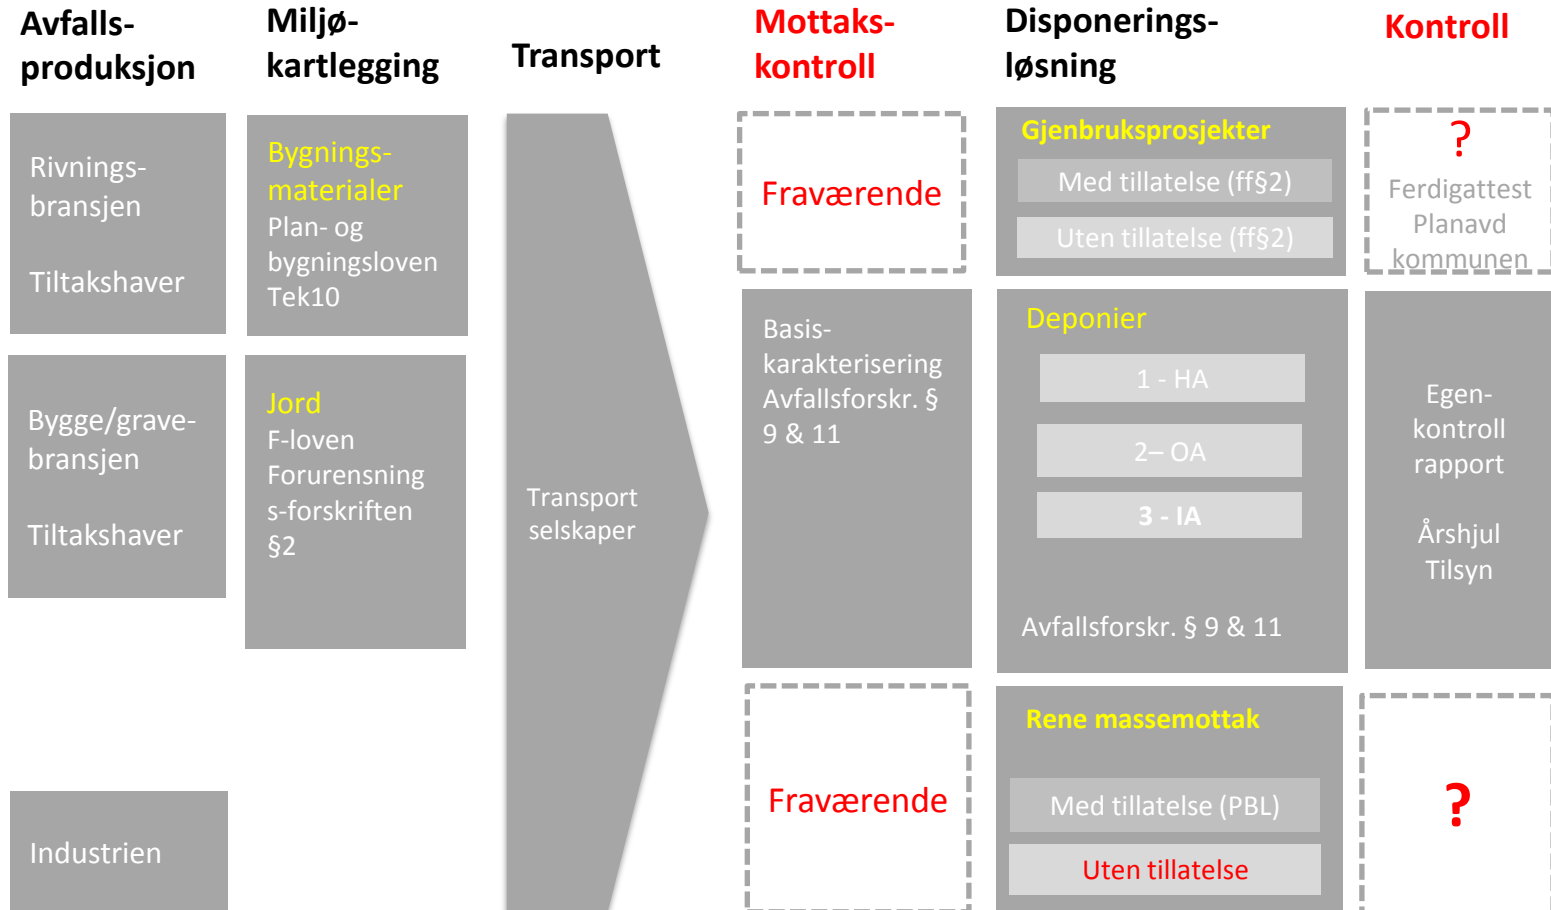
Avfallsproduksjon

Miljøkartlegging

Transport

Mottakskontroll

Disponeringsløsning

Kontroll

Rivningsbransjen

Tiltakshaver

Bygningsmaterialer
Plan- og bygningsloven
Tek10

Fraværende

Gjenbruksprosjekter
Med tillatelse (ff§2)
Uten tillatelse (ff§2)

?
Ferdigattest
Planavd
kommunen

Bygge/gravebransjen

Tiltakshaver

Jord
F-loven
Forurensnings-forskriften
§2

Transport selskaper

Basiskarakterisering
Avfallsforskr. § 9 & 11

Deponier
1 - HA
2– OA
3 - IA
Avfallsforskr. § 9 & 11

Egenkontroll rapport

Årshjul
Tilsyn

Industrien

Fraværende

Rene massemottak
Med tillatelse (PBL)
Uten tillatelse

?